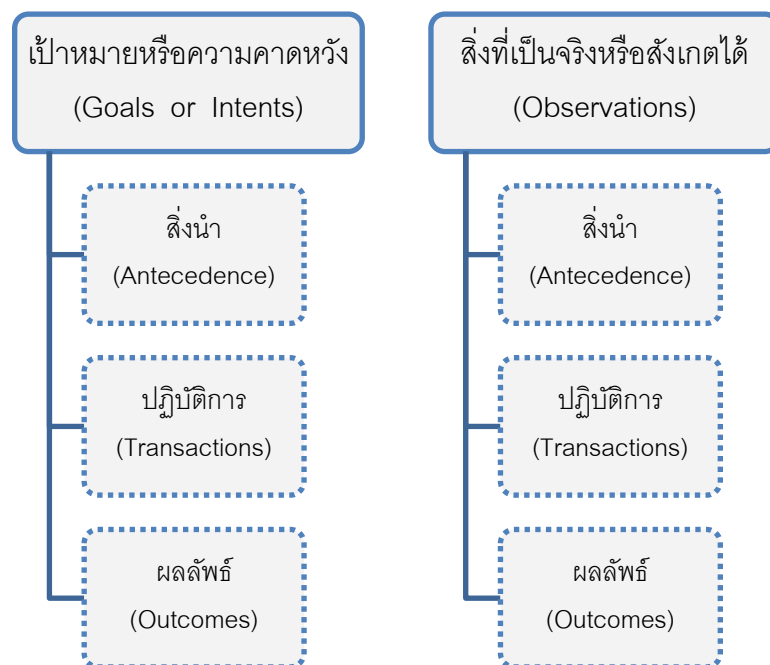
เป้าหมายหรือความคาดหวัง
(Goals or Intents)

สิ่งนำ
(Antecedence)

ปฏิบัติการ
(Transactions)

ผลลัพธ์
(Outcomes)

สิ่งที่เป็นจริงหรือสังเกตได้
(Observations)

สิ่งนำ
(Antecedence)

ปฏิบัติการ
(Transactions)

ผลลัพธ์
(Outcomes)